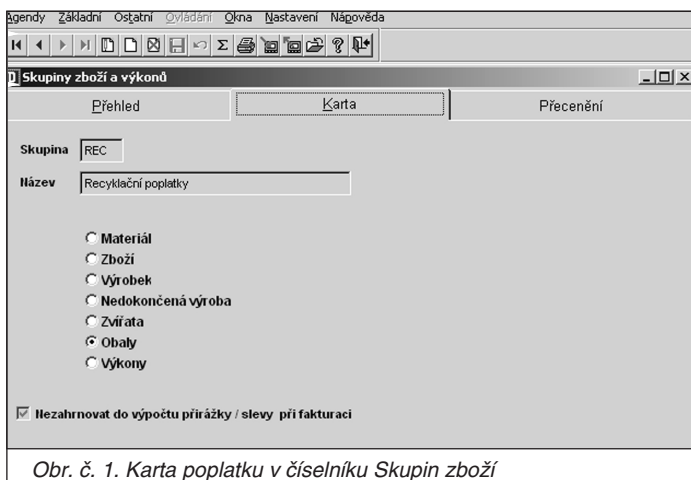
Agendy Základní Ostatní Ovládání Okna Nastavení Nápověda

Skupiny zboží a výkonů

Přehled | Karta | Přecenění

Skupina REC

Název Recyklační poplatky

Materiál
Zboží
Výrobek
Nedokončená výroba
Zvířata
Obaly
Výkony

Nezahrnovat do výpočtu přirážky / slevy při fakturaci

Obr. č. 1. Karta poplatku v číselníku Skupin zboží